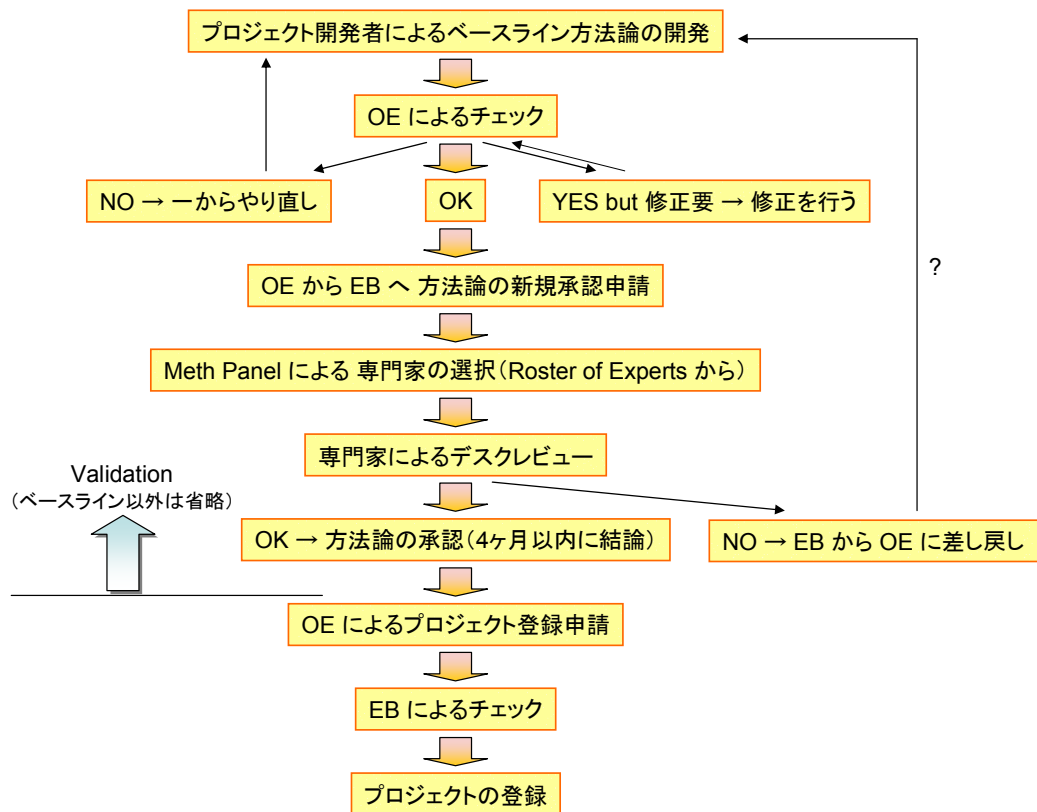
プロジェクト開発者によるベースライン方法論の開発

OE によるチェック

NO → 一からやり直し

OK

YES but 修正要 → 修正を行う

?

OE から EB へ 方法論の新規承認申請

Meth Panel による 専門家の選択（Roster of Experts から）

専門家によるデスクレビュー

Validation
（ベースライン以外は省略）

OK → 方法論の承認（4ヶ月以内に結論）

NO → EB から OE に差し戻し

OE によるプロジェクト登録申請

EB によるチェック

プロジェクトの登録